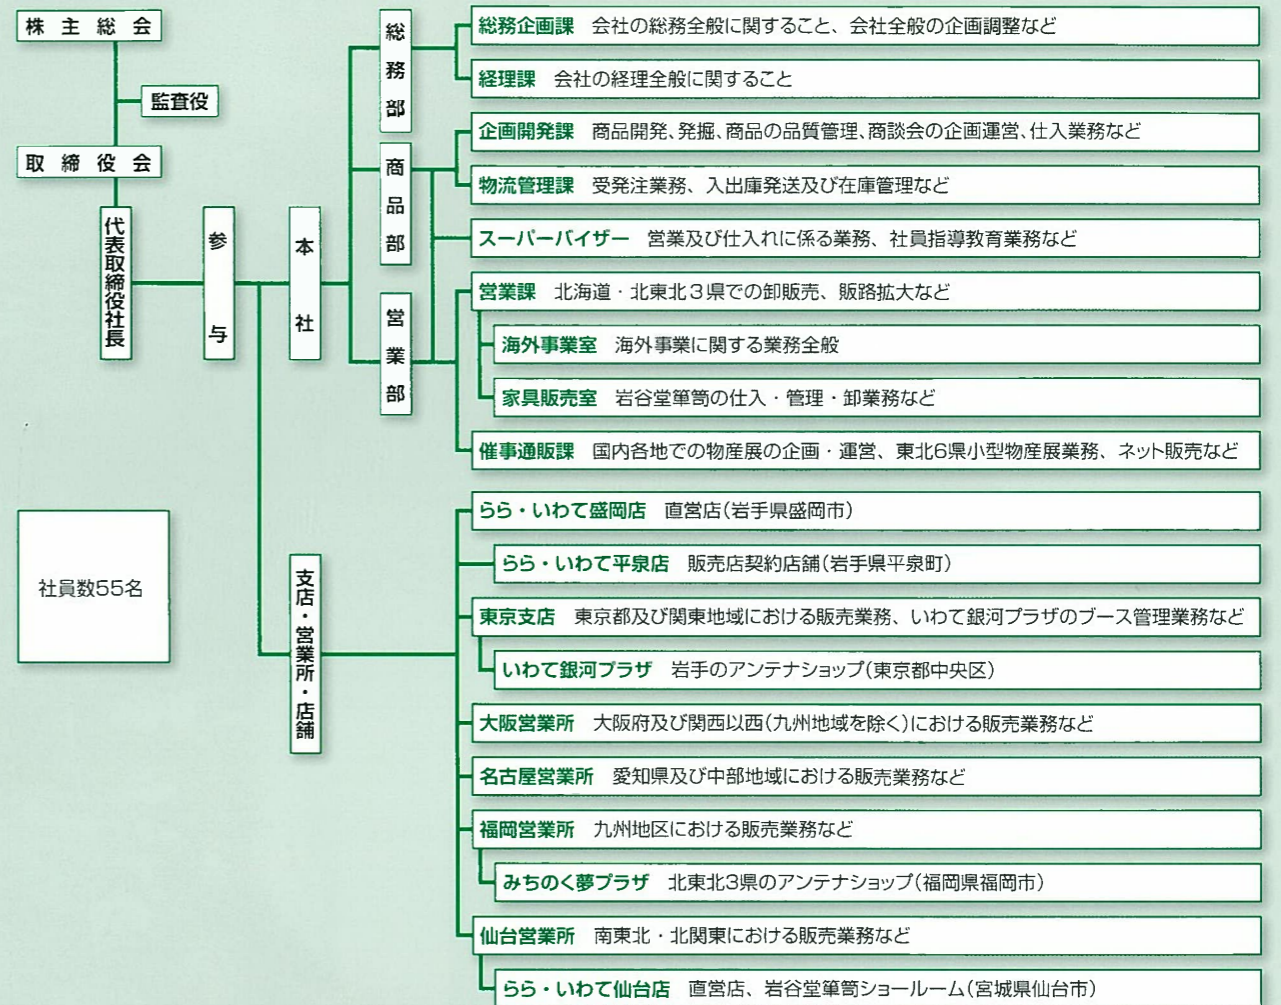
株主総会

監査役

取締役会

代表取締役社長

参与

本社

総務部

総務企画課　会社の総務全般に関すること、会社全般の企画調整など

経理課　会社の経理全般に関すること

商品部

企画開発課　商品開発、発掘、商品の品質管理、商談会の企画運営、仕入業務など

物流管理課　受発注業務、入出庫発送及び在庫管理など

スーパーバイザー　営業及び仕入れに係る業務、社員指導教育業務など

営業部

営業課　北海道・北東北３県での卸販売、販路拡大など

海外事業室　海外事業に関する業務全般

家具販売室　岩谷堂箪笥の仕入・管理・卸業務など

催事通販課　国内各地での物産展の企画・運営、東北6県小型物産展業務、ネット販売など

支店・営業所・店舗

らら・いわて盛岡店　直営店（岩手県盛岡市）

らら・いわて平泉店　販売店契約店舗（岩手県平泉町）

東京支店　東京都及び関東地域における販売業務、いわて銀河プラザのブース管理業務など

いわて銀河プラザ　岩手のアンテナショップ（東京都中央区）

大阪営業所　大阪府及び関西以西（九州地域を除く）における販売業務など

名古屋営業所　愛知県及び中部地域における販売業務など

福岡営業所　九州地区における販売業務など

みちのく夢プラザ　北東北3県のアンテナショップ（福岡県福岡市）

仙台営業所　南東北・北関東における販売業務など

らら・いわて仙台店　直営店、岩谷堂箪笥ショールーム（宮城県仙台市）

社員数55名